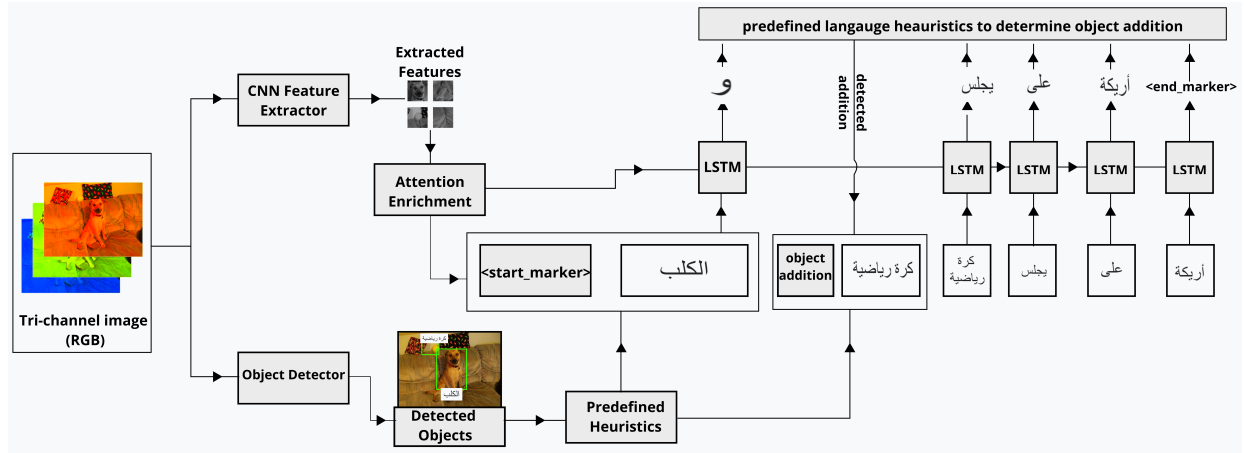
predefined langauge heauristics to determine object addition

Extracted Features

CNN Feature Extractor

Attention Enrichment

Tri-channel image (RGB)

Object Detector

كرة رياضية

الكلب

Detected Objects

Predefined Heuristics

<start_marker>

الكلب

object addition

كرة رياضية

detected addition

و

LSTM

يجلس

على

أريكة

<end_marker>

LSTM

LSTM

LSTM

LSTM

كرة رياضية

يجلس

على

أريكة